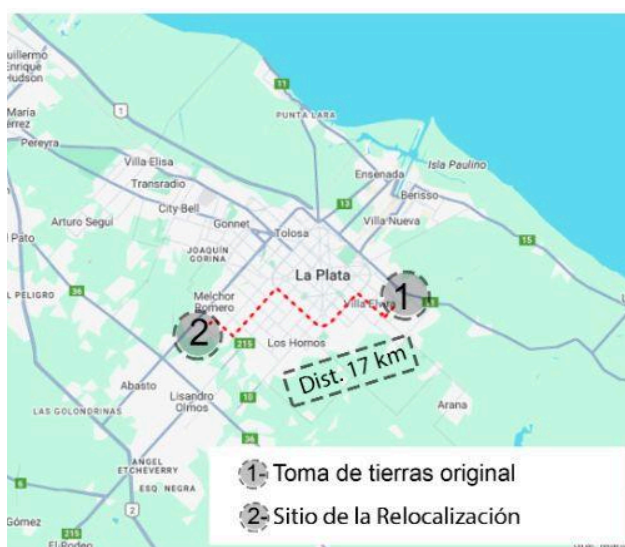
uillermo
Enrique
Hudson

María
érrez

Pereyra

1

11

PUNTA LARA

Villa Elisa

Transradio

City Bell

Gonnet

Arturo Seguí

Ensenada

Isla Paulino

Berisso

13

Villa Nueva

Tolosa

Pato

JOAQUÍN
GORINA

La Plata

15

EL PELIGRO

36

Melchor
Romero

Villa Elvira

1

2

215

Los Hornos

Dist. 17 km

Abasto

Lisandro
Olmos

LAS GOLONDRINAS

10

Arana

36

ANGEL
ETCHEVERRY

ESQ. NEGRA

Gómez

215

El Rodeo

1- Toma de tierras original

2- Sitio de la Relocalización